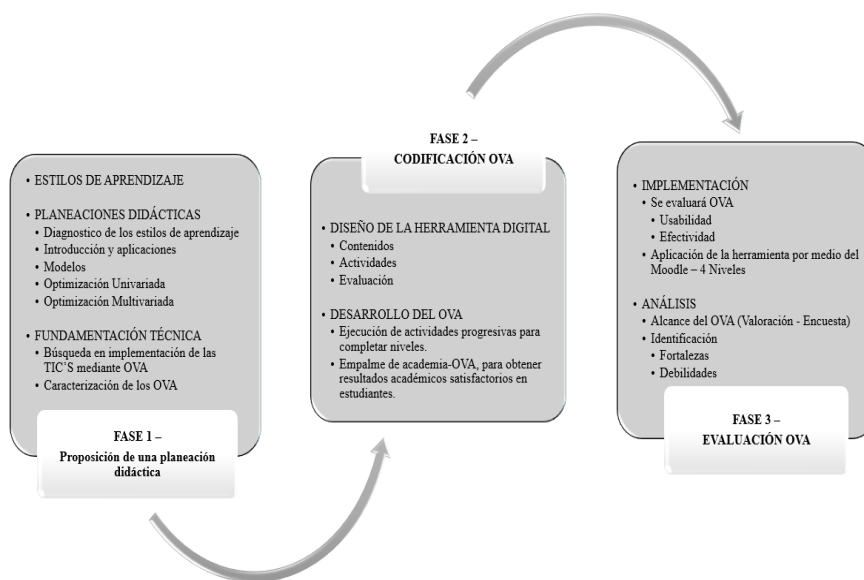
• ESTILOS DE APRENDIZAJE

• PLANEACIONES DIDÁCTICAS
• Diagnostico de los estilos de aprendizaje
• Introducción y aplicaciones
• Modelos
• Optimización Univariada
• Optimización Multivariada

• FUNDAMENTACIÓN TÉCNICA
• Búsqueda en implementación de las TIC´S mediante OVA
• Caracterización de los OVA

FASE 1 –
Proposición de una planeación didáctica

FASE 2 –
CODIFICACIÓN OVA

• DISEÑO DE LA HERRAMIENTA DIGITAL
• Contenidos
• Actividades
• Evaluación

• DESARROLLO DEL OVA
• Ejecución de actividades progresivas para completar niveles.
• Empalme de academia-OVA, para obtener resultados académicos satisfactorios en estudiantes.

• IMPLEMENTACIÓN
• Se evaluará OVA
• Usabilidad
• Efectividad
• Aplicación de la herramienta por medio del Moodle – 4 Niveles

• ANÁLISIS
• Alcance del OVA (Valoración - Encuesta)
• Identificación
• Fortalezas
• Debilidades

FASE 3 –
EVALUACIÓN OVA